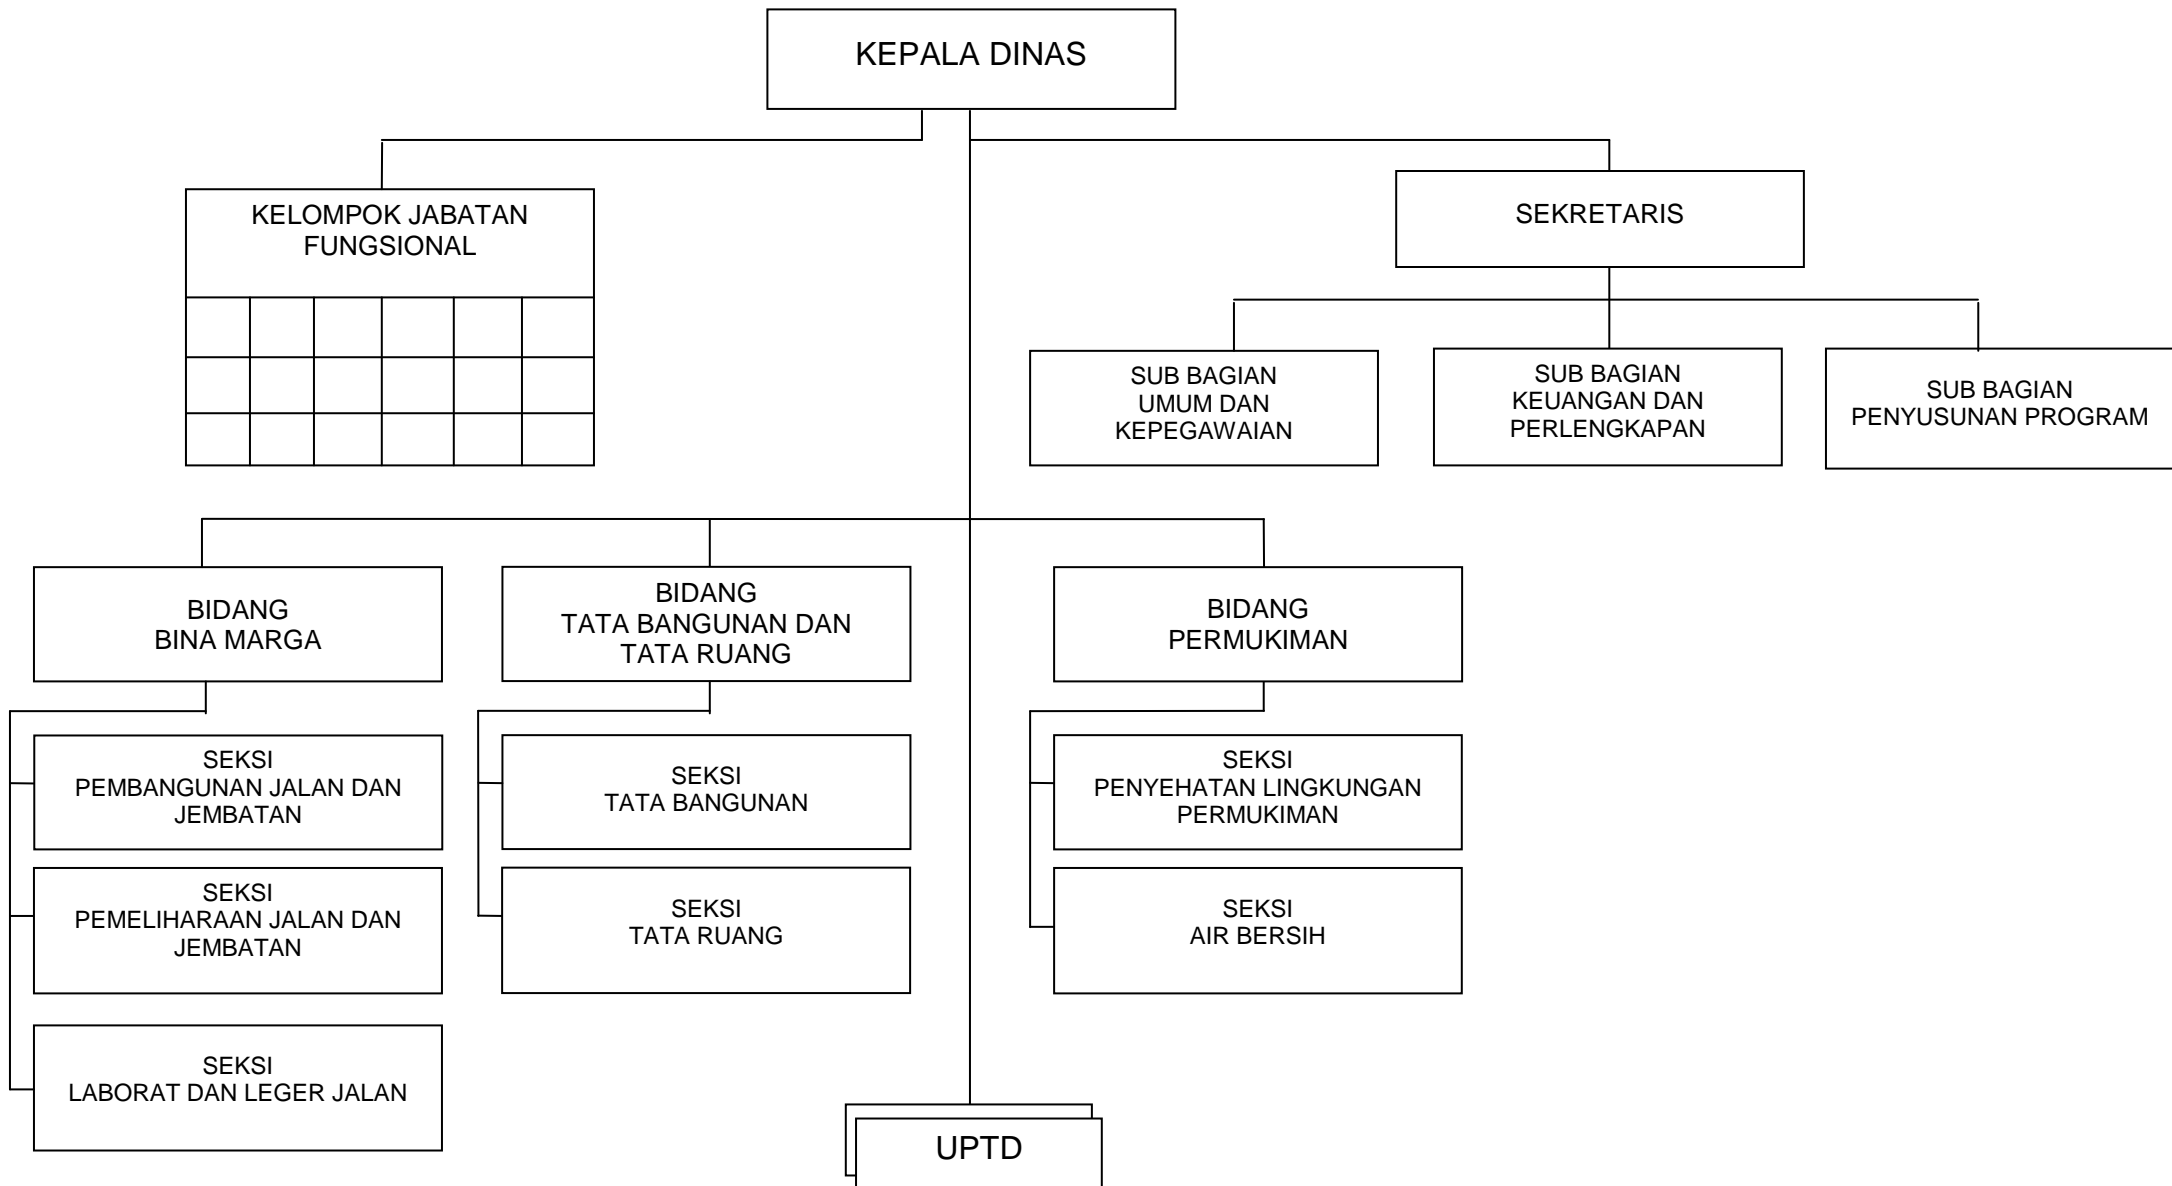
KEPALA DINAS

KELOMPOK JABATAN FUNGSIONAL

SEKRETARIS

SUB BAGIAN UMUM DAN KEPEGAWAIAN

SUB BAGIAN KEUANGAN DAN PERLENGKAPAN

SUB BAGIAN PENYUSUNAN PROGRAM

BIDANG BINA MARGA

BIDANG TATA BANGUNAN DAN TATA RUANG

BIDANG PERMUKIMAN

SEKSI PEMBANGUNAN JALAN DAN JEMBATAN

SEKSI PEMELIHARAAN JALAN DAN JEMBATAN

SEKSI LABORAT DAN LEGER JALAN

SEKSI TATA BANGUNAN

SEKSI TATA RUANG

SEKSI PENYEHATAN LINGKUNGAN PERMUKIMAN

SEKSI AIR BERSIH

UPTD